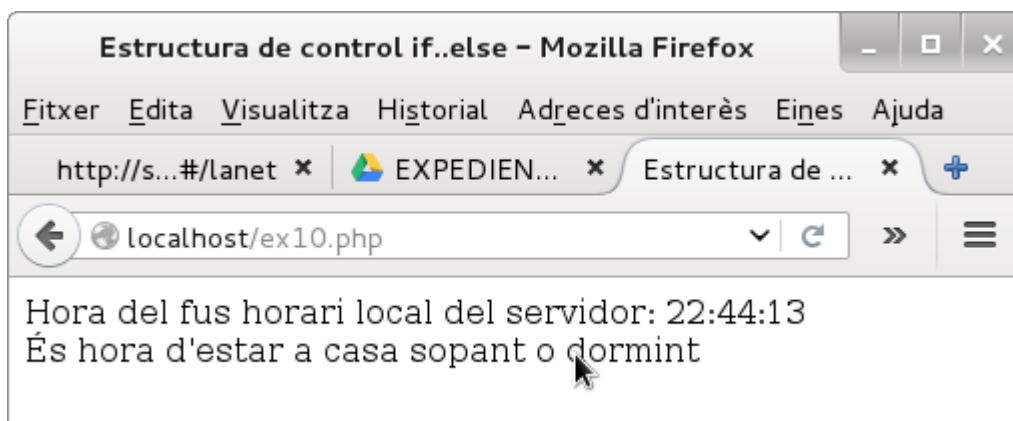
Estructura de control if..else - Mozilla Firefox

Fitxer Edita Visualitza Historial Adreces d'interès Eines Ajuda

http://s...#/lanet ✖ EXPEDIEN... ✖ Estructura de ... ✖ +

localhost/ex10.php

Hora del fus horari local del servidor: 22:44:13
És hora d'estar a casa sopant o dormint